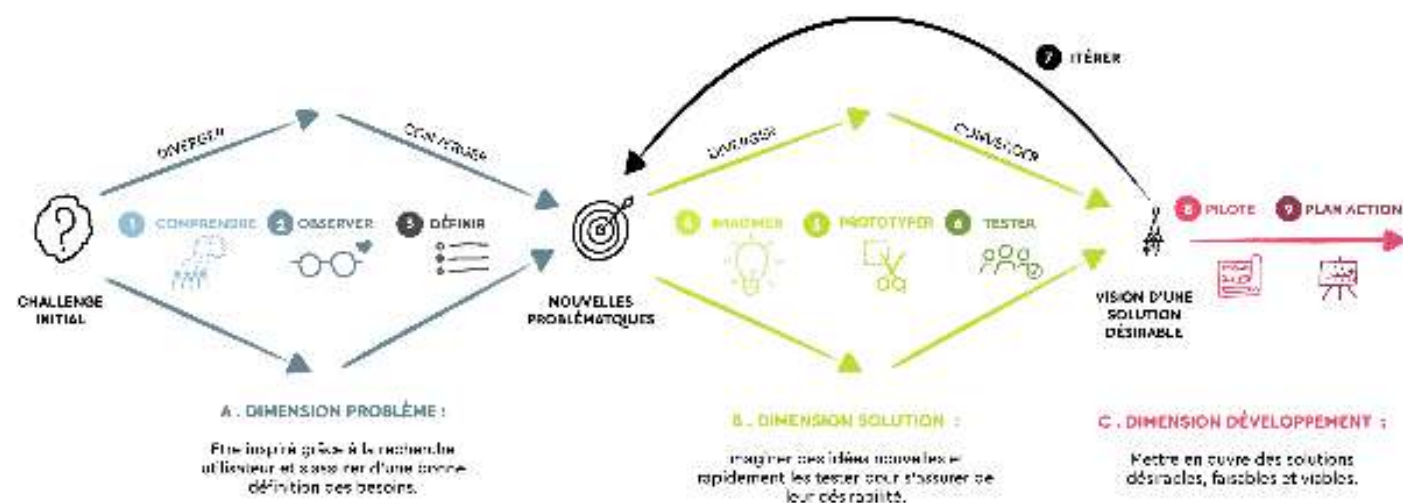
7 ITÉRER

DIVERGER

CONVERGER

DIVERGER

CONVERGER

1 COMPRENDRE 2 OBSERVER 3 DÉFINIR

4 IMAGINER 5 PROTOTYPER 6 TESTER

8 PILOTE 9 PLAN ACTION

CHALLENGE INITIAL

NOUVELLES PROBLÉMATIQUES

VISION D'UNE SOLUTION DÉSIRABLE

A . DIMENSION PROBLÈME :

Etre inspiré grâce à la recherche utilisateur et s'assurer d'une bonne définition des besoins.

B . DIMENSION SOLUTION :

Imaginer des idées nouvelles et rapidement les tester pour s'assurer de leur désirabilité.

C . DIMENSION DÉVELOPPEMENT :

Mettre en œuvre des solutions désirables, faisables et viables.